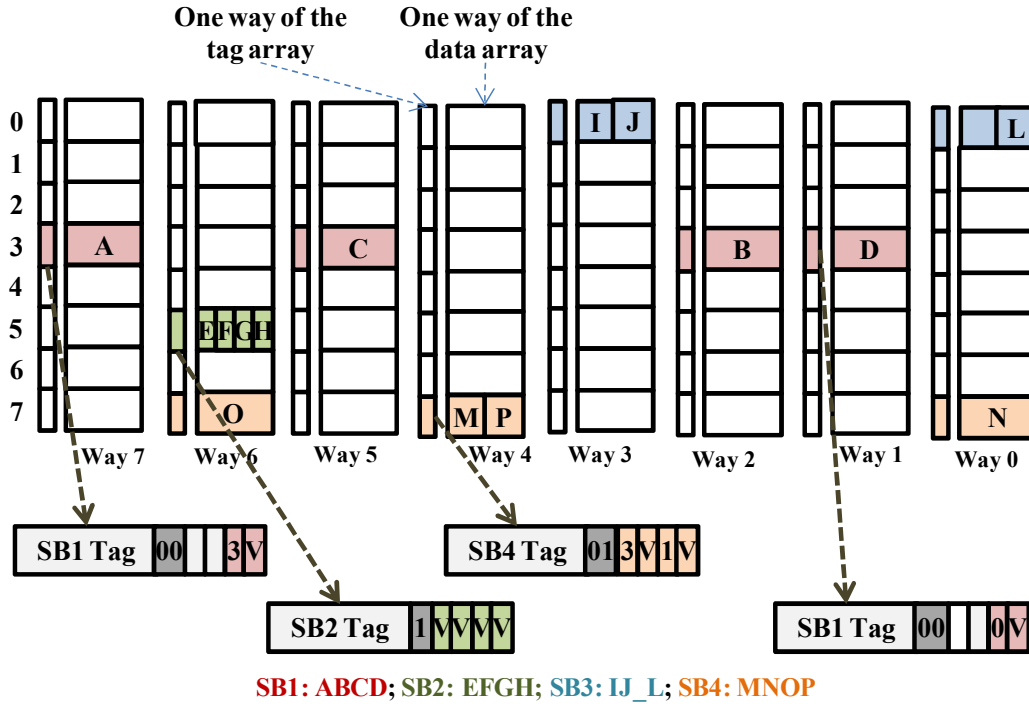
One way of the tag array

One way of the data array

0
1
2
3
4
5
6
7

I J

L

A

C

B

D

EFGH

O

M P

N

Way 7
Way 6
Way 5
Way 4
Way 3
Way 2
Way 1
Way 0

SB1 Tag 00 3 V

SB4 Tag 01 3 V 1 V

SB2 Tag 1 V V V V

SB1 Tag 00 0 V

SB1: ABCD; SB2: EFGH; SB3: IJ_L; SB4: MNOP